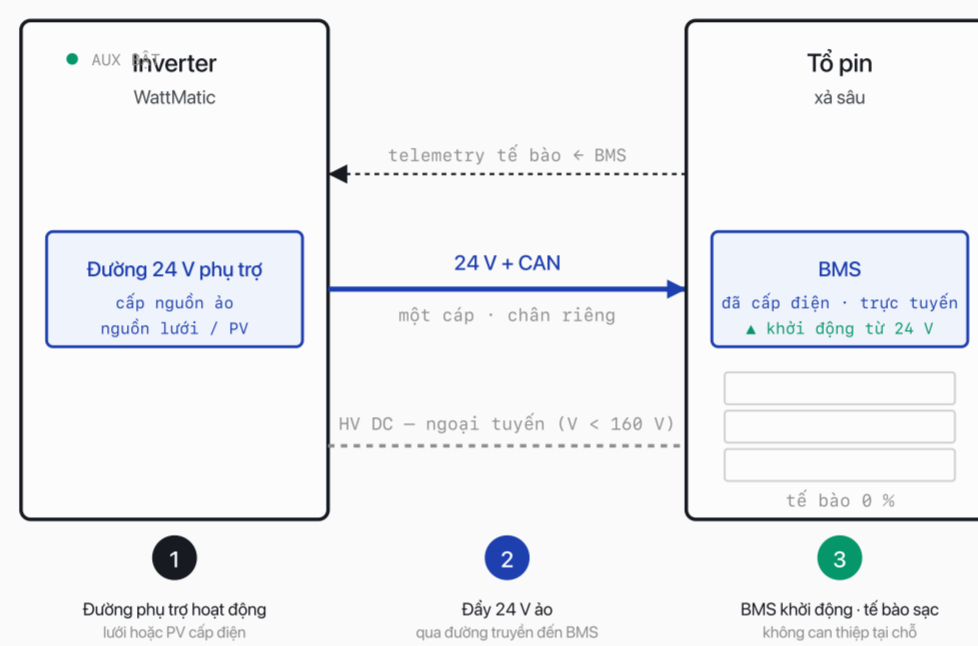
AUX BẬT
Inverter
WattMatic

Đường 24 V phụ trợ
cấp nguồn ảo
nguồn lưới / PV

telemetry tế bào ← BMS

24 V + CAN
một cáp · chân riêng

HV DC — ngoại tuyến (V < 160 V)

Tổ pin
xả sâu

BMS
đã cấp điện · trực tuyến
▲ khởi động từ 24 V

tế bào 0 %

1
Đường phụ trợ hoạt động
lưới hoặc PV cấp điện

2
Đẩy 24 V ảo
qua đường truyền đến BMS

3
BMS khởi động · tế bào sạc
không can thiệp tại chỗ